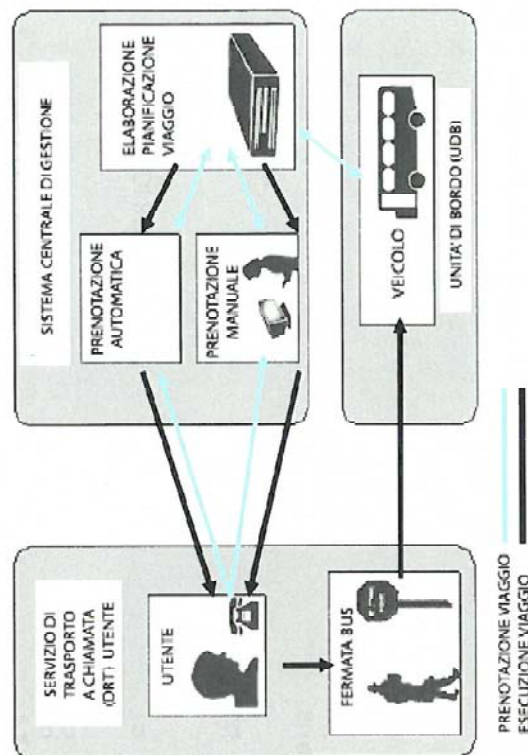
SISTEMA CENTRALE DI GESTIONE

ELABORAZIONE PIANIFICAZIONE VIAGGIO

PRENOTAZIONE AUTOMATICA

PRENOTAZIONE MANUALE

VEICOLO

UNITA' DI BORDO (UDB)

SERVIZIO DI TRASPORTO A CHIAMATA (DRT) UTENTE

UTENTE

FERMATA BUS

PRENOTAZIONE VIAGGIO
ESECUZIONE VIAGGIO